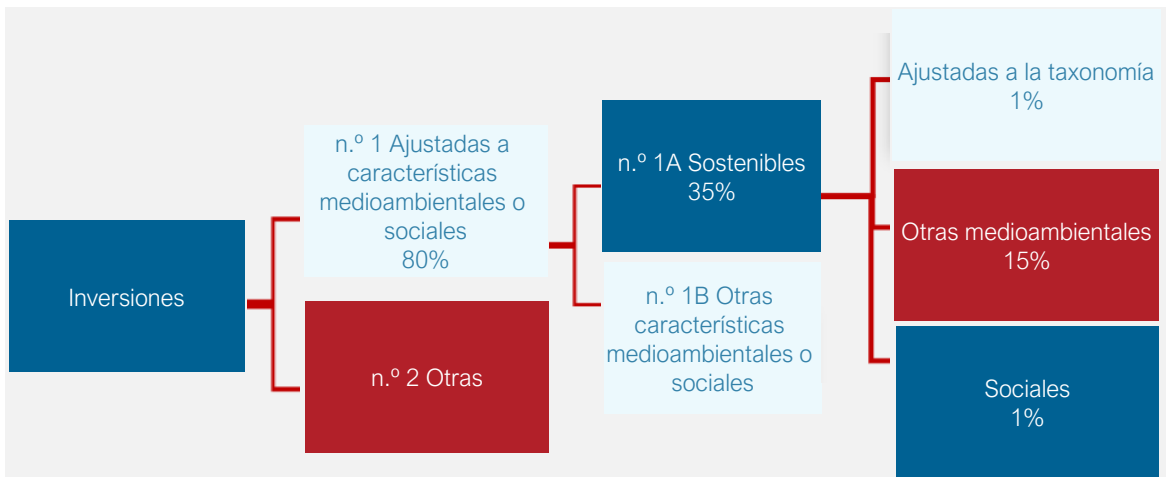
Inversiones

n.º 1 Ajustadas a características medioambientales o sociales
80%

n.º 2 Otras

n.º 1A Sostenibles
35%

n.º 1B Otras características medioambientales o sociales

Ajustadas a la taxonomía
1%

Otras medioambientales
15%

Sociales
1%